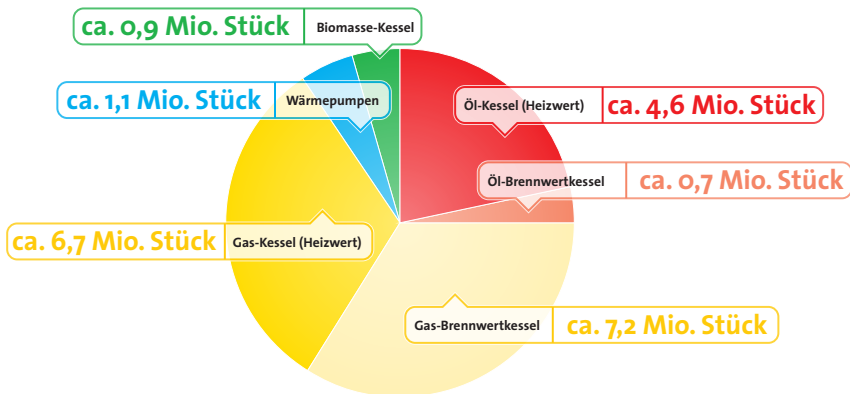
ca. 0,9 Mio. Stück Biomasse-Kessel

ca. 1,1 Mio. Stück Wärmepumpen

Öl-Kessel (Heizwert) ca. 4,6 Mio. Stück

Öl-Brennwertkessel ca. 0,7 Mio. Stück

ca. 6,7 Mio. Stück Gas-Kessel (Heizwert)

Gas-Brennwertkessel ca. 7,2 Mio. Stück